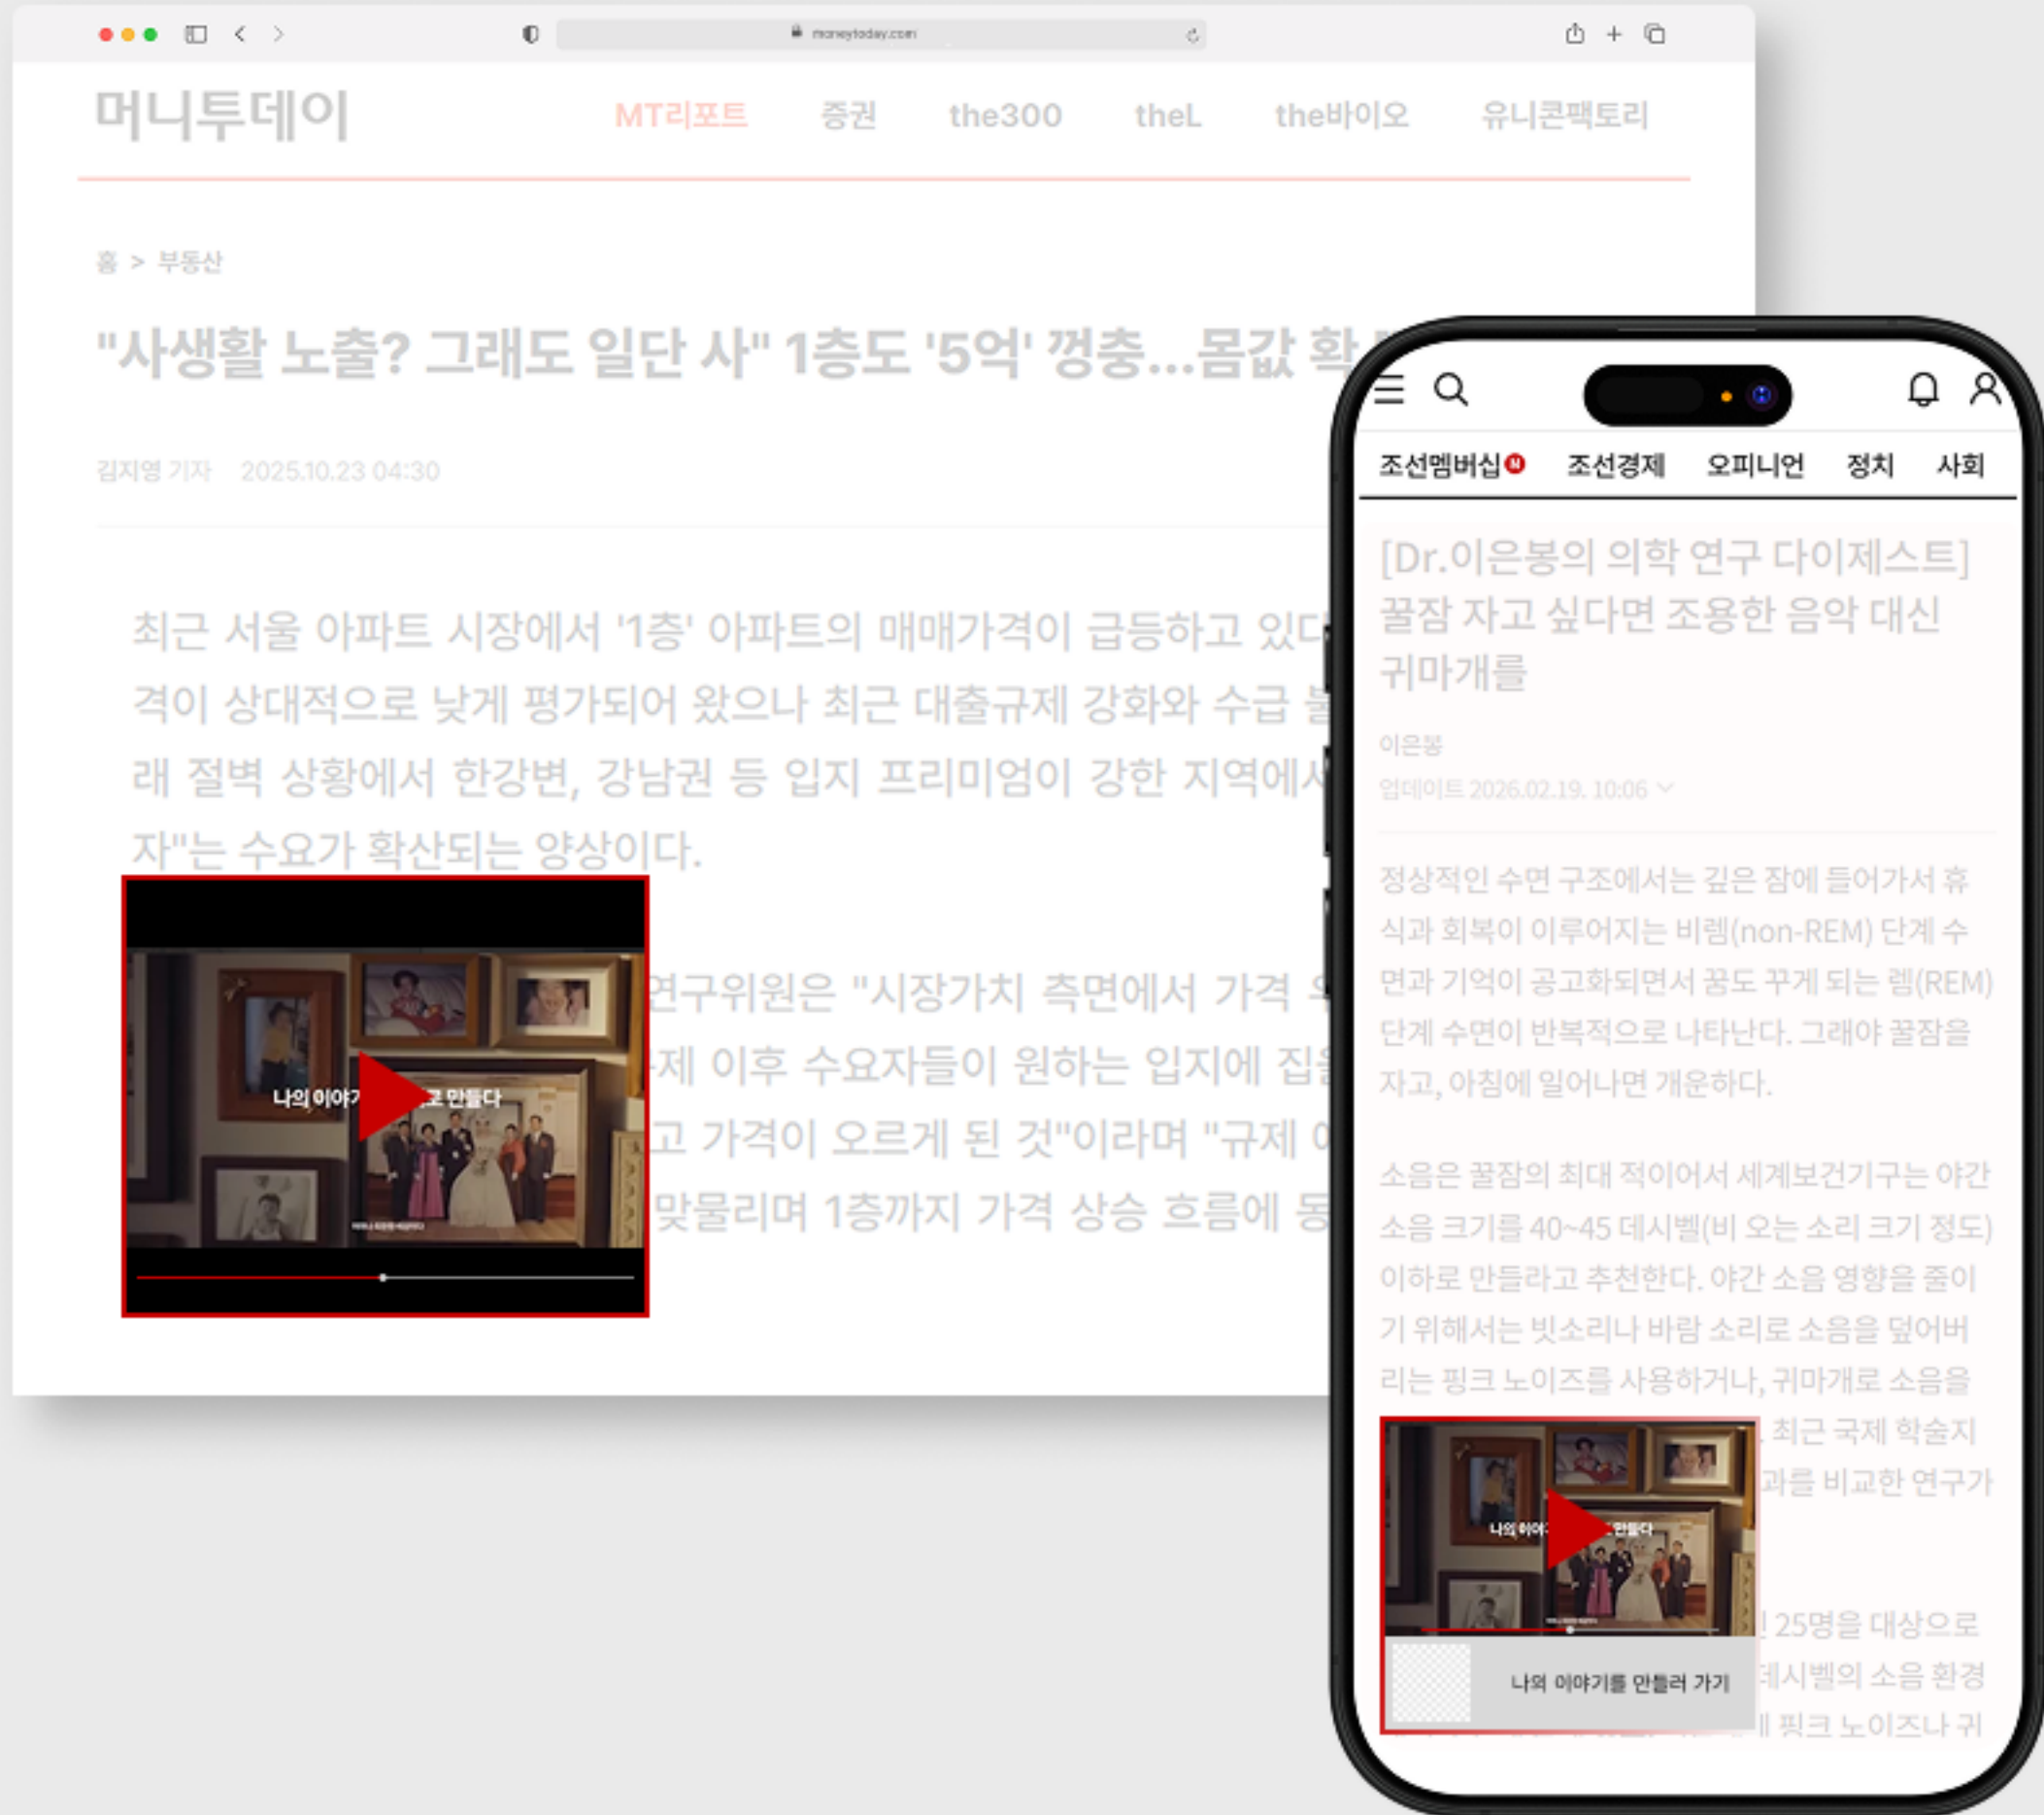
moneytoday.com

머니투데이

MT리포트 증권 the300 theL the바이오 유니콘팩토리

홈 > 부동산

"사생활 노출? 그래도 일단 사" 1층도 '5억' 껑충...몸값 확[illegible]

김지영 기자 2025.10.23 04:30

최근 서울 아파트 시장에서 '1층' 아파트의 매매가격이 급등하고 있다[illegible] 격이 상대적으로 낮게 평가되어 왔으나 최근 대출규제 강화와 수급 불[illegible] 래 절벽 상황에서 한강변, 강남권 등 입지 프리미엄이 강한 지역에서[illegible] 자"는 수요가 확산되는 양상이다.

나의 이야기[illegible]고 만들다

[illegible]연구위원은 "시장가치 측면에서 가격 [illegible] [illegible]제 이후 수요자들이 원하는 입지에 집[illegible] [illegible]고 가격이 오르게 된 것"이라며 "규제 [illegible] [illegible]맞물리며 1층까지 가격 상승 흐름에 동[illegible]

조선멤버십 N 조선경제 오피니언 정치 사회

[Dr.이은봉의 의학 연구 다이제스트] 꿀잠 자고 싶다면 조용한 음악 대신 귀마개를

이은봉

업데이트 2026.02.19. 10:06

정상적인 수면 구조에서는 깊은 잠에 들어가서 휴식과 회복이 이루어지는 비렘(non-REM) 단계 수면과 기억이 공고화되면서 꿈도 꾸게 되는 렘(REM) 단계 수면이 반복적으로 나타난다. 그래야 꿀잠을 자고, 아침에 일어나면 개운하다.

소음은 꿀잠의 최대 적이어서 세계보건기구는 야간 소음 크기를 40~45 데시벨(비 오는 소리 크기 정도) 이하로 만들라고 추천한다. 야간 소음 영향을 줄이기 위해서는 빗소리나 바람 소리로 소음을 덮어버리는 핑크 노이즈를 사용하거나, 귀마개로 소음을 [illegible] 최근 국제 학술지 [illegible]과를 비교한 연구가

나의 이야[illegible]만들다

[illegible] 25명을 대상으로 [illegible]데시벨의 소음 환경 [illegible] 핑크 노이즈나 귀

나의 이야기를 만들러 가기